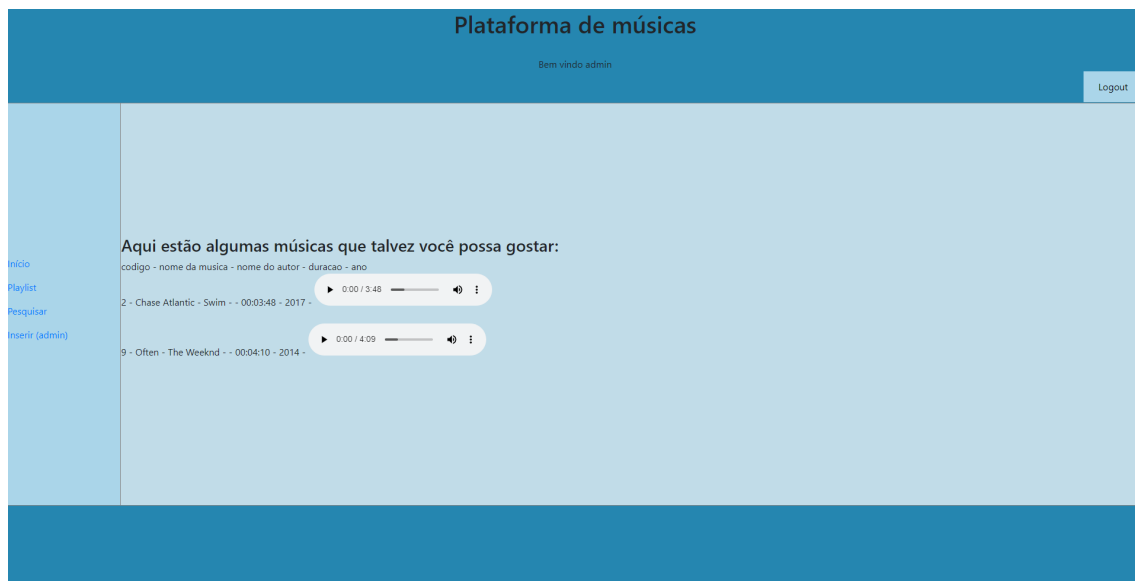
Plataforma de músicas

Bem vindo admin

Logout

Início

Playlist

Pesquisar

Inserir (admin)

Aqui estão algumas músicas que talvez você possa gostar:

codigo - nome da musica - nome do autor - duracao - ano

2 - Chase Atlantic - Swim - - 00:03:48 - 2017 - 0:00 / 3:48

9 - Often - The Weeknd - - 00:04:10 - 2014 - 0:00 / 4:09